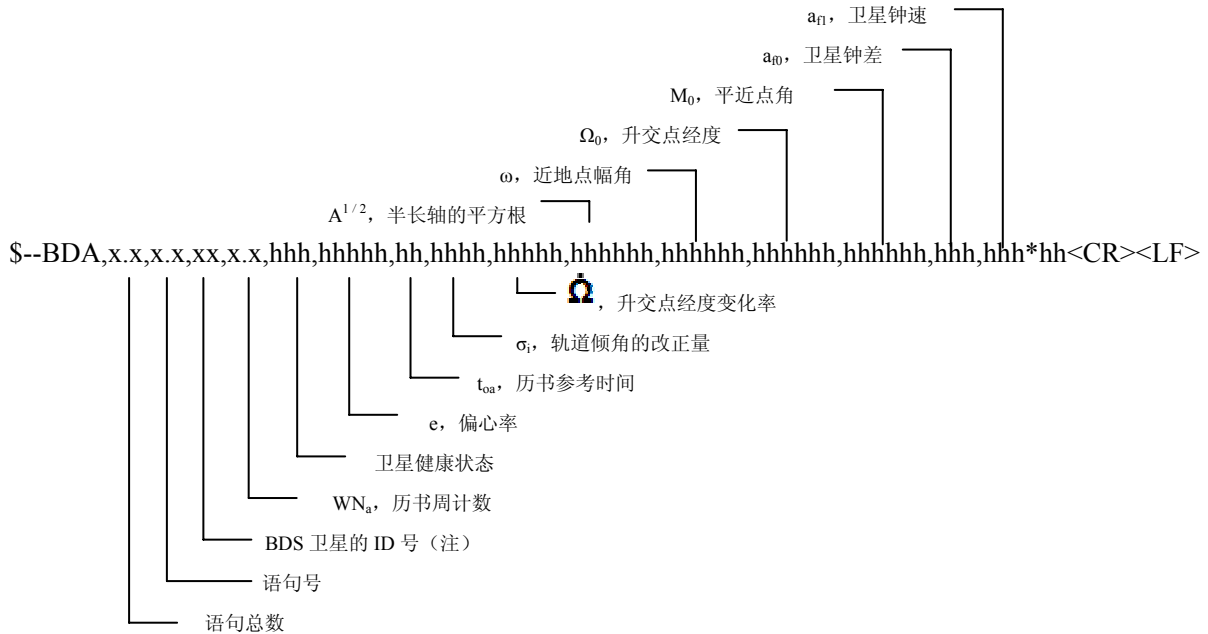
$a_{f1}$，卫星钟速

$a_{f0}$，卫星钟差

$M_0$，平近点角

$\Omega_0$，升交点经度

ω，近地点幅角

$A^{1/2}$，半长轴的平方根

\$--BDA,x.x,x.x,xx,x.x,hhh,hhhhh,hh,hhhh,hhhhh,hhhhhh,hhhhhh,hhhhhh,hhhhhh,hhh,hhh*hh<CR><LF>

$\dot{\Omega}$，升交点经度变化率

$\sigma_i$，轨道倾角的改正量

$t_{oa}$，历书参考时间

e，偏心率

卫星健康状态

$WN_a$，历书周计数

BDS 卫星的 ID 号（注）

语句号

语句总数